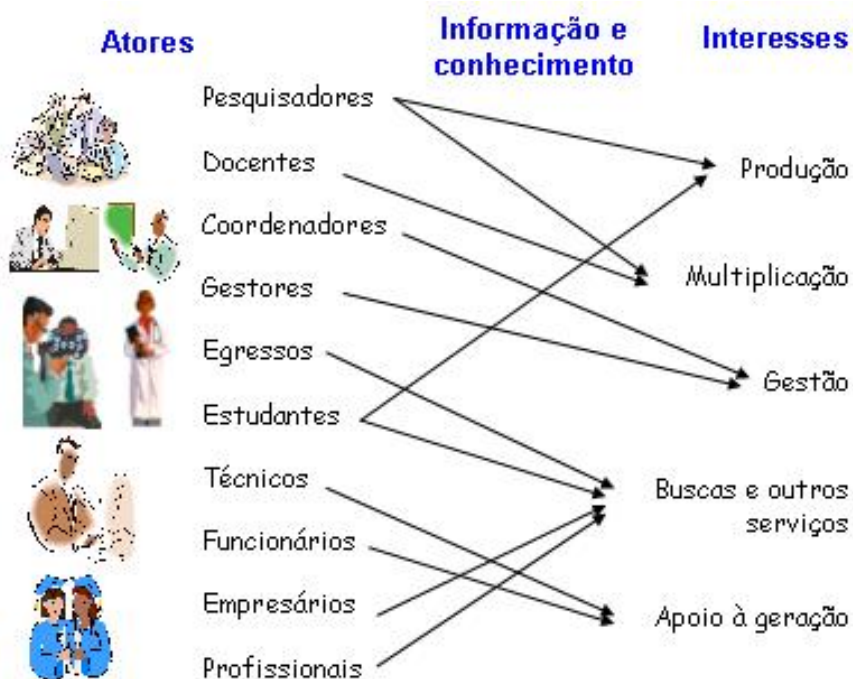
Atores

Informação e conhecimento

Interesses

Pesquisadores

Docentes

Coordenadores

Gestores

Egressos

Estudantes

Técnicos

Funcionários

Empresários

Profissionais

Produção

Multiplicação

Gestão

Buscas e outros serviços

Apoio à geração